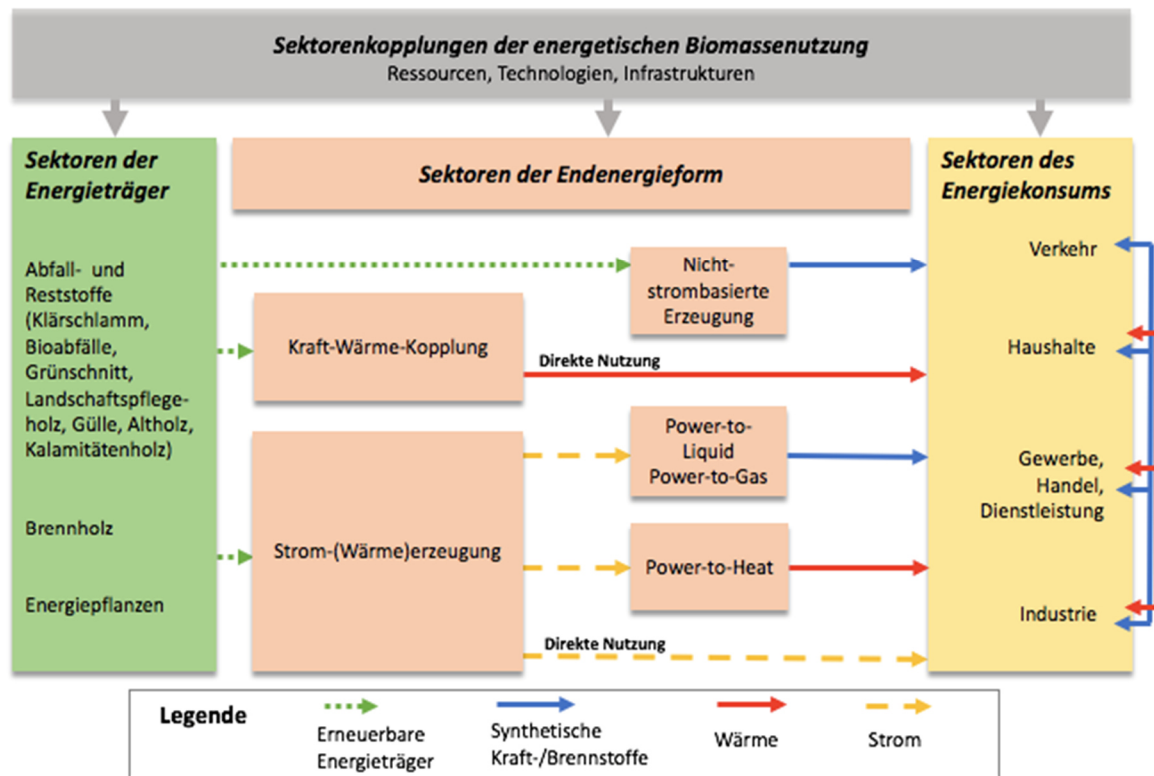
Sektorenkopplungen der energetischen Biomassenutzung
Ressourcen, Technologien, Infrastrukturen

Sektoren der Energieträger

Abfall- und Reststoffe (Klärschlamm, Bioabfälle, Grünschnitt, Landschaftspflegeholz, Gülle, Altholz, Kalamitätenholz)

Brennholz

Energiepflanzen

Sektoren der Endenergieform

Nicht-strombasierte Erzeugung

Kraft-Wärme-Kopplung

Direkte Nutzung

Power-to-Liquid Power-to-Gas

Strom-(Wärme)erzeugung

Power-to-Heat

Direkte Nutzung

Sektoren des Energiekonsums

Verkehr

Haushalte

Gewerbe, Handel, Dienstleistung

Industrie

Legende

Erneuerbare Energieträger

Synthetische Kraft-/Brennstoffe

Wärme

Strom